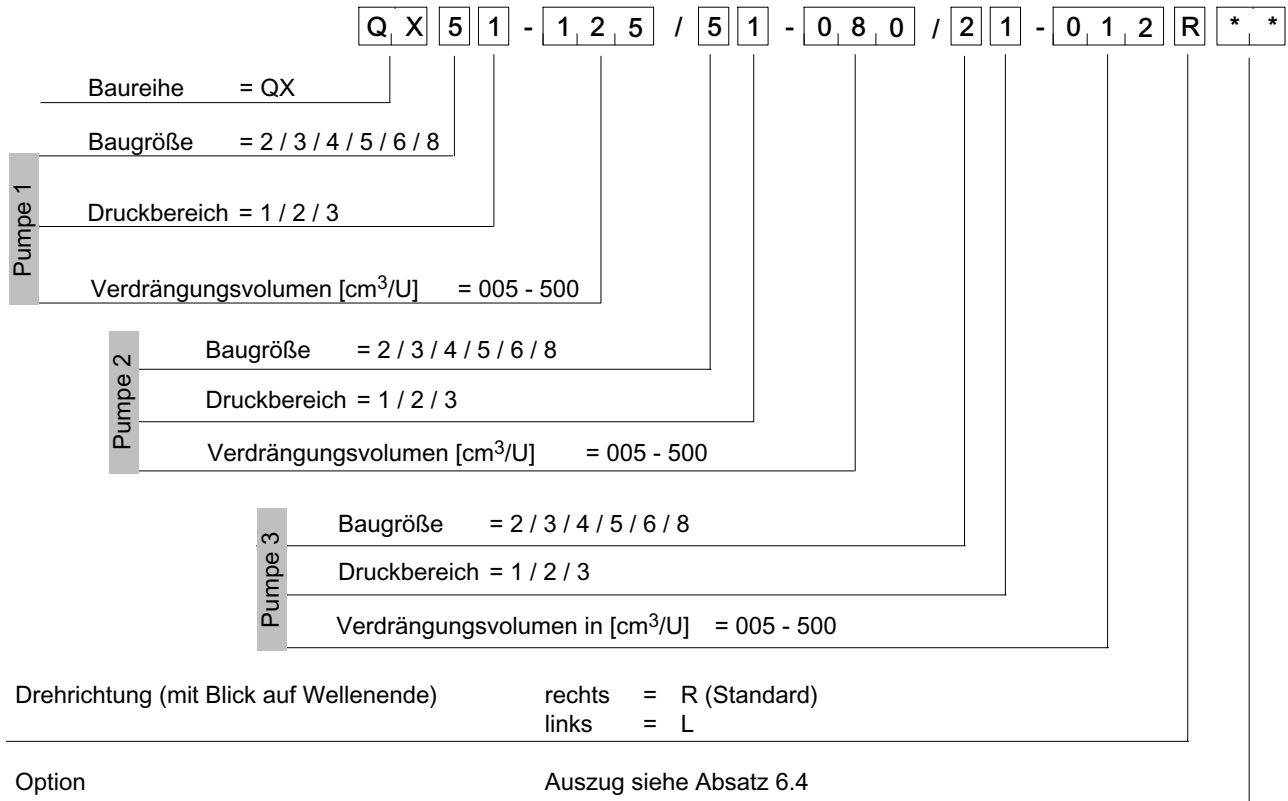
Q X 5 1 - 1 2 5 / 5 1 - 0 8 0 / 2 1 - 0 1 2 R * *

Baureihe = QX

Pumpe 1

Baugröße = 2 / 3 / 4 / 5 / 6 / 8

Druckbereich = 1 / 2 / 3

Verdrängungsvolumen [$cm^3$/U] = 005 - 500

Pumpe 2

Baugröße = 2 / 3 / 4 / 5 / 6 / 8

Druckbereich = 1 / 2 / 3

Verdrängungsvolumen [$cm^3$/U] = 005 - 500

Pumpe 3

Baugröße = 2 / 3 / 4 / 5 / 6 / 8

Druckbereich = 1 / 2 / 3

Verdrängungsvolumen in [$cm^3$/U] = 005 - 500

Drehrichtung (mit Blick auf Wellenende) rechts = R (Standard)
links = L

Option Auszug siehe Absatz 6.4